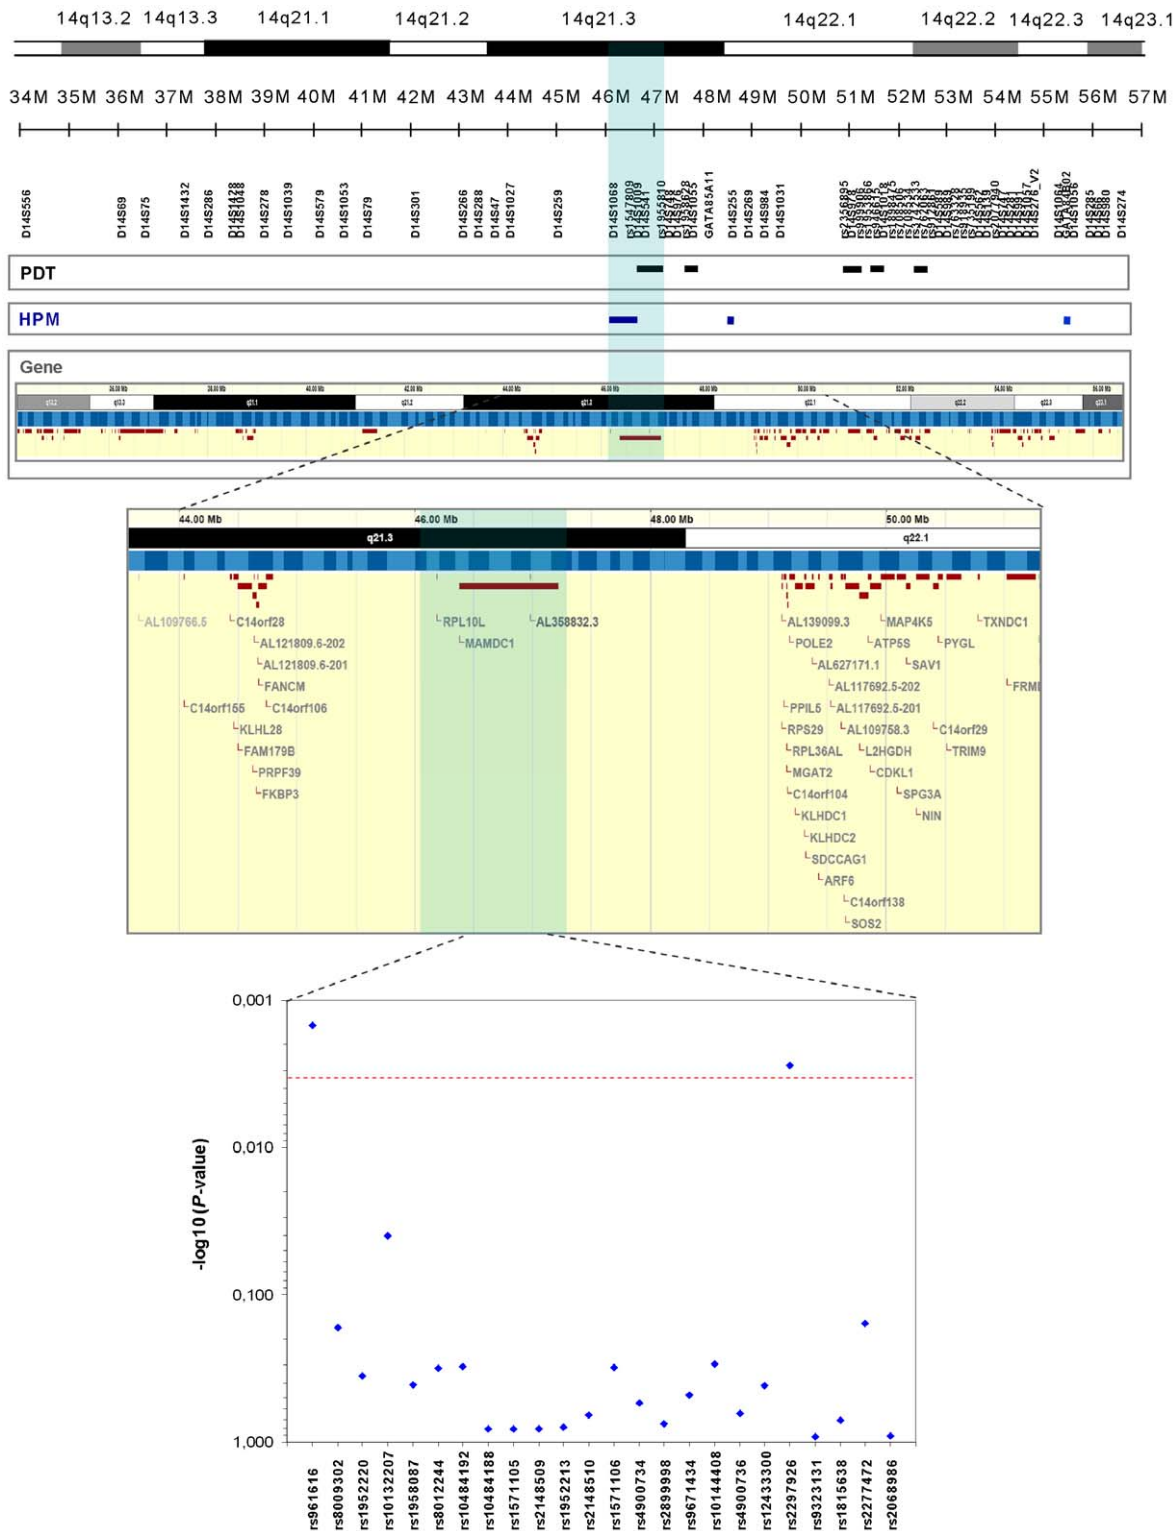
14q13.2 14q13.3 14q21.1 14q21.2 14q21.3 14q22.1 14q22.2 14q22.3 14q23.1

34M 35M 36M 37M 38M 39M 40M 41M 42M 43M 44M 45M 46M 47M 48M 49M 50M 51M 52M 53M 54M 55M 56M 57M

D14S556 D14S69 D14S75 D14S1432 D14S286 D14S1428 D14S1048 D14S278 D14S1039 D14S579 D14S1053 D14S79 D14S301 D14S266 D14S288 D14S47 D14S1027 D14S259 D14S1068 rs1547809 D14S1009 D14S541 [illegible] GATA85A11 D14S255 D14S269 D14S984 D14S1031 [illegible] D14S1064 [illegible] D14S285 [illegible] D14S274

PDT

HPM

Gene

44.00 Mb 46.00 Mb 48.00 Mb 50.00 Mb
q21.3 q22.1

AL109766.5 C14orf28 AL121809.6-202 AL121809.6-201 FANCM C14orf155 C14orf106 KLHL28 FAM179B PRPF39 FKBP3 RPL10L MAMDC1 AL358832.3 AL139099.3 POLE2 AL627171.1 AL117692.5-202 PPIL5 AL117692.5-201 RPS29 AL109758.3 RPL36AL L2HGDH MGAT2 CDKL1 C14orf104 KLHDC1 KLHDC2 SDCCAG1 ARF6 C14orf138 SOS2 MAP4K5 ATP5S PYGL SAV1 C14orf29 TRIM9 SPG3A NIN TXNDC1 FRMD

-log10 (P-value)

0,001
0,010
0,100
1,000

rs961616 rs8009302 rs1952220 rs10132207 rs1958087 rs8012244 rs10484192 rs10484188 rs1571105 rs2148509 rs1952213 rs2148510 rs1571106 rs4900734 rs2899998 rs9671434 rs10144408 rs4900736 rs12433300 rs2297926 rs9323131 rs1815638 rs2277472 rs2068986